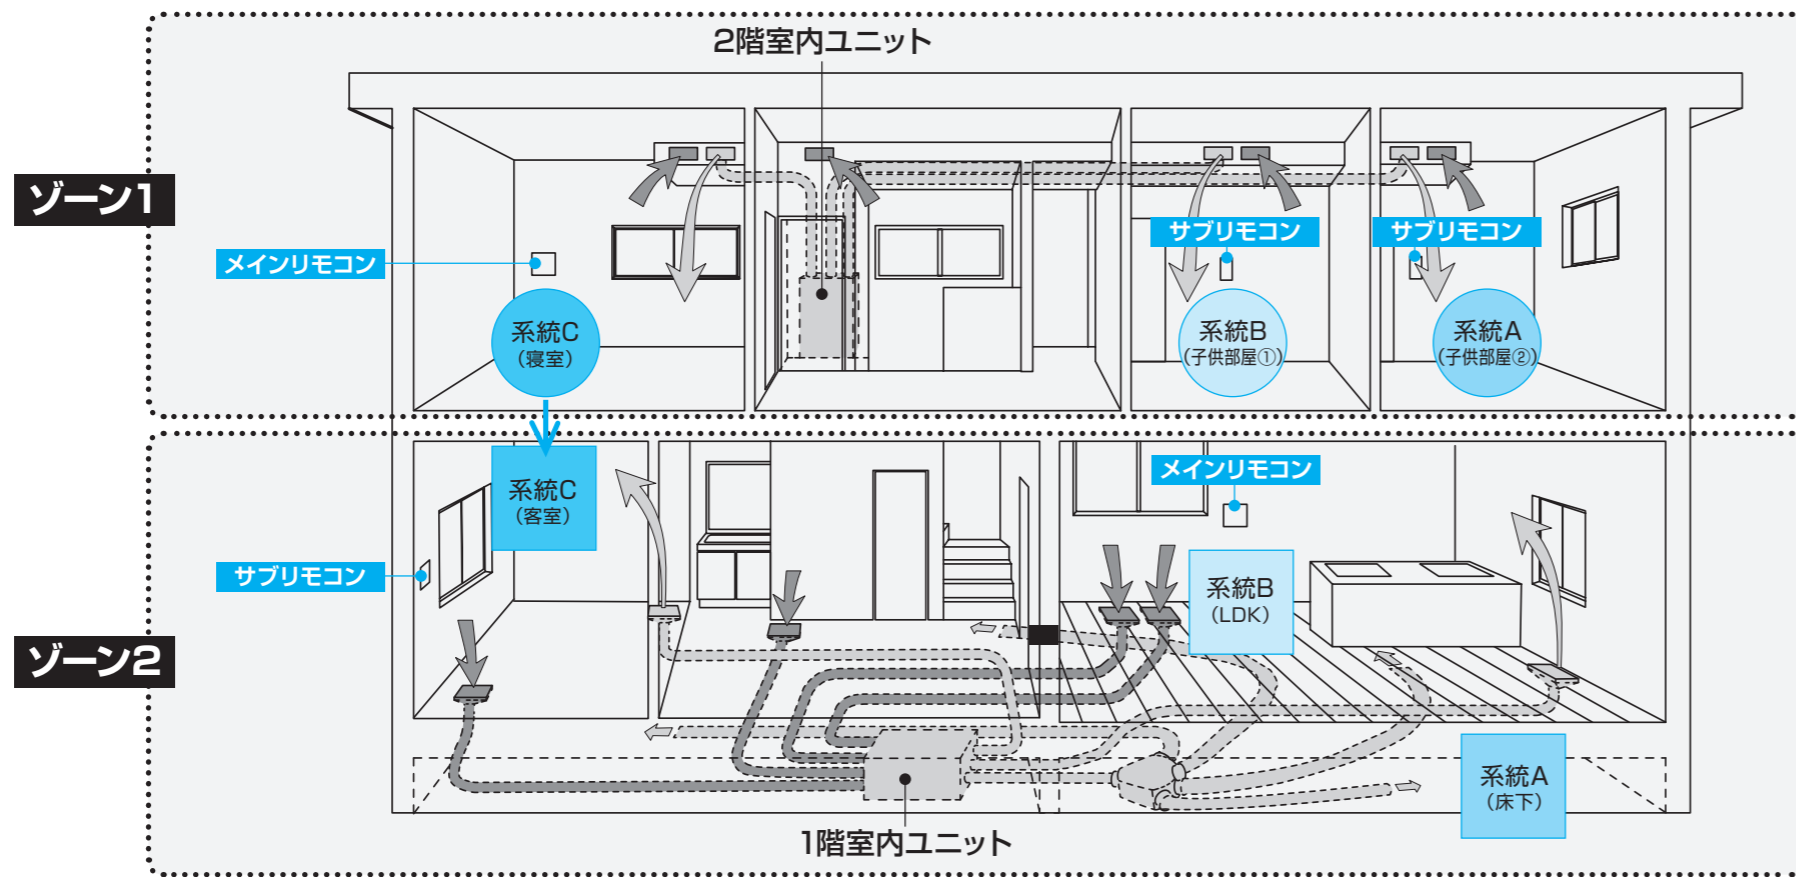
2階室内ユニット

ゾーン1

メインリモコン

サブリモコン

サブリモコン

系統C
（寝室）

系統B
（子供部屋①）

系統A
（子供部屋②）

ゾーン2

系統C
（客室）

メインリモコン

サブリモコン

系統B
（LDK）

系統A
（床下）

1階室内ユニット